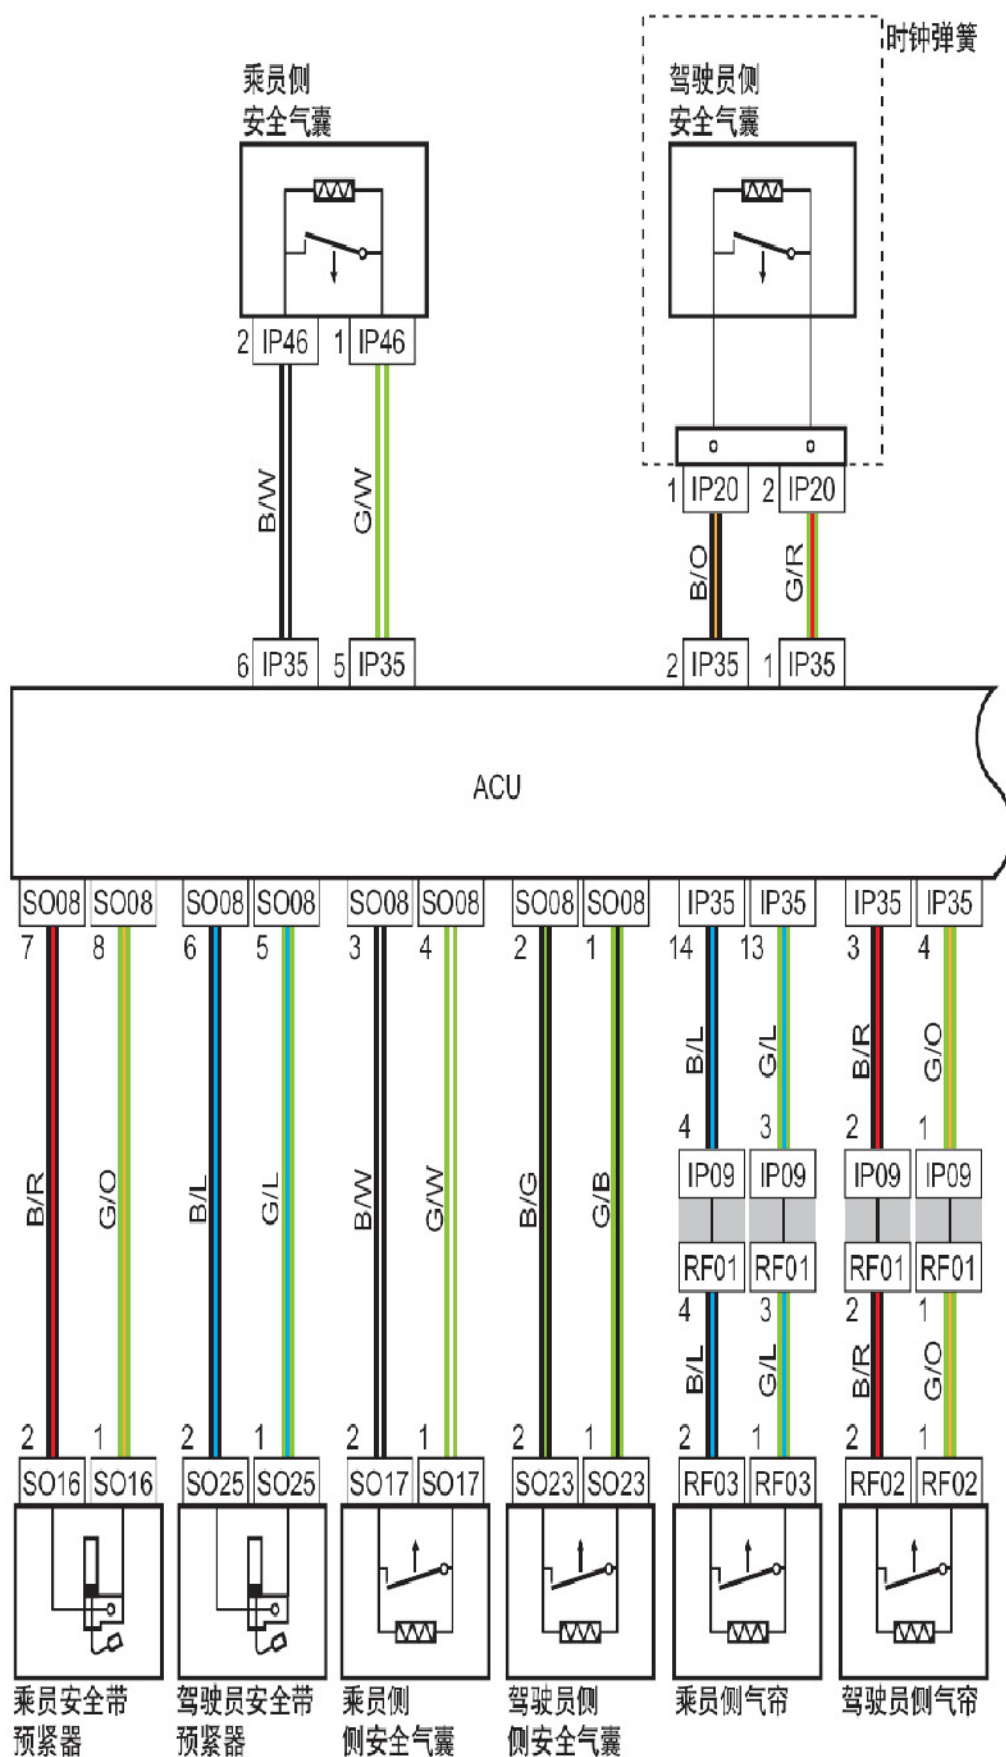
乘员侧
安全气囊

驾驶员侧
安全气囊

时钟弹簧

2 IP46 1 IP46

B/W G/W

1 IP20 2 IP20

B/O G/R

6 IP35 5 IP35 2 IP35 1 IP35

ACU

SO08 SO08 SO08 SO08 SO08 SO08 SO08 SO08 IP35 IP35 IP35 IP35

7 8 6 5 3 4 2 1 14 13 3 4

B/L G/L B/R G/O

4 3 2 1

IP09 IP09 IP09 IP09

RF01 RF01 RF01 RF01

4 3 2 1

B/R G/O B/L G/L B/W G/W B/G G/B B/L G/L B/R G/O

2 1 2 1 2 1 2 1 2 1 2 1

SO16 SO16 SO25 SO25 SO17 SO17 SO23 SO23 RF03 RF03 RF02 RF02

乘员安全带
预紧器

驾驶员安全带
预紧器

乘员侧
侧安全气囊

驾驶员侧
侧安全气囊

乘员侧气帘

驾驶员侧气帘